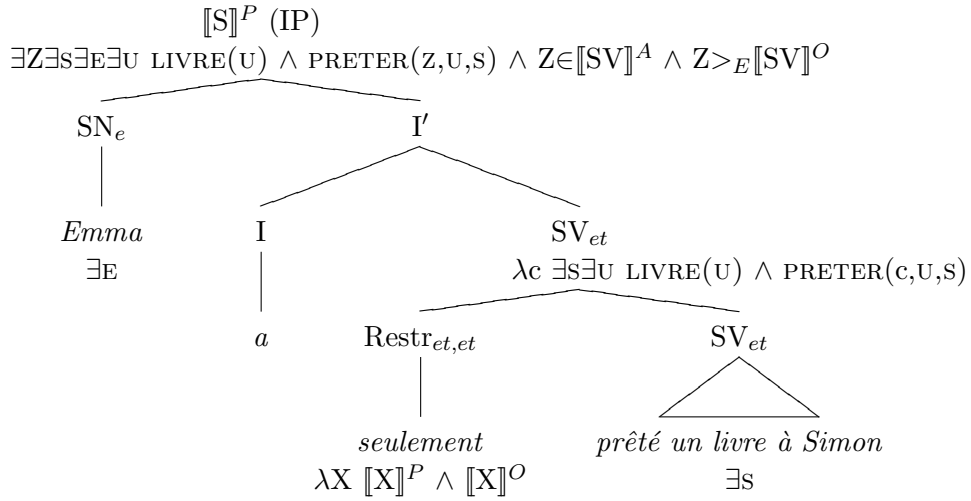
$[\![S]\!]^P$ (IP)
$\exists Z \exists s \exists e \exists u$ LIVRE(U) $\wedge$ PRETER(Z,U,S) $\wedge$ $Z \in [\![SV]\!]^A$ $\wedge$ $Z >_E [\![SV]\!]^O$

SN$_e$

I$'$

*Emma*
$\exists$E

I

*a*

SV$_{et}$
$\lambda$c $\exists s \exists u$ LIVRE(U) $\wedge$ PRETER(c,U,S)

Restr$_{et,et}$

*seulement*
$\lambda X$ $[\![X]\!]^P \wedge [\![X]\!]^O$

SV$_{et}$

*prêté un livre à Simon*
$\exists$S